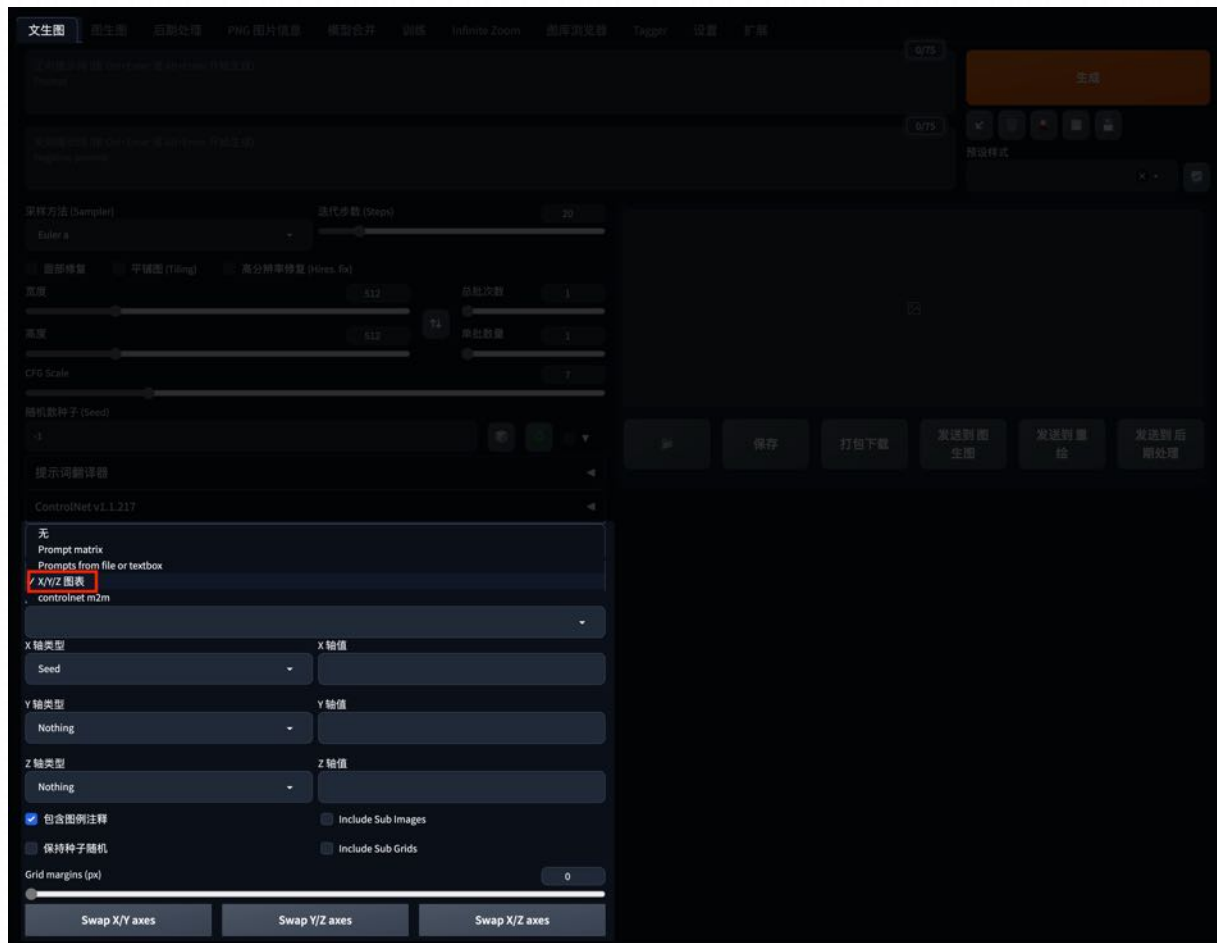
文生图 图生图 后期处理 PNG图片信息 模型合并 训练 Infinite Zoom 图库浏览器 Tagger 设置 扩展

0/75

生成

0/75

预设样式

采样方法 (Sampler)
Euler a

迭代步数 (Steps) 20

面部修复 平铺图 (Tiling) 高分辨率修复 (Hires. fix)

宽度 512

总批次数 1

高度 512

单批数量 1

CFG Scale 7

随机数种子 (Seed)
-1

保存 打包下载 发送到图生图 发送到重绘 发送到后期处理

提示词翻译器

ControlNet v1.1.217

无
Prompt matrix
Prompts from file or textbox
✓ X/Y/Z 图表
controlnet m2m

X轴类型
Seed

X轴值

Y轴类型
Nothing

Y轴值

Z轴类型
Nothing

Z轴值

包含图例注释

Include Sub Images

保持种子随机

Include Sub Grids

Grid margins (px) 0

Swap X/Y axes Swap Y/Z axes Swap X/Z axes